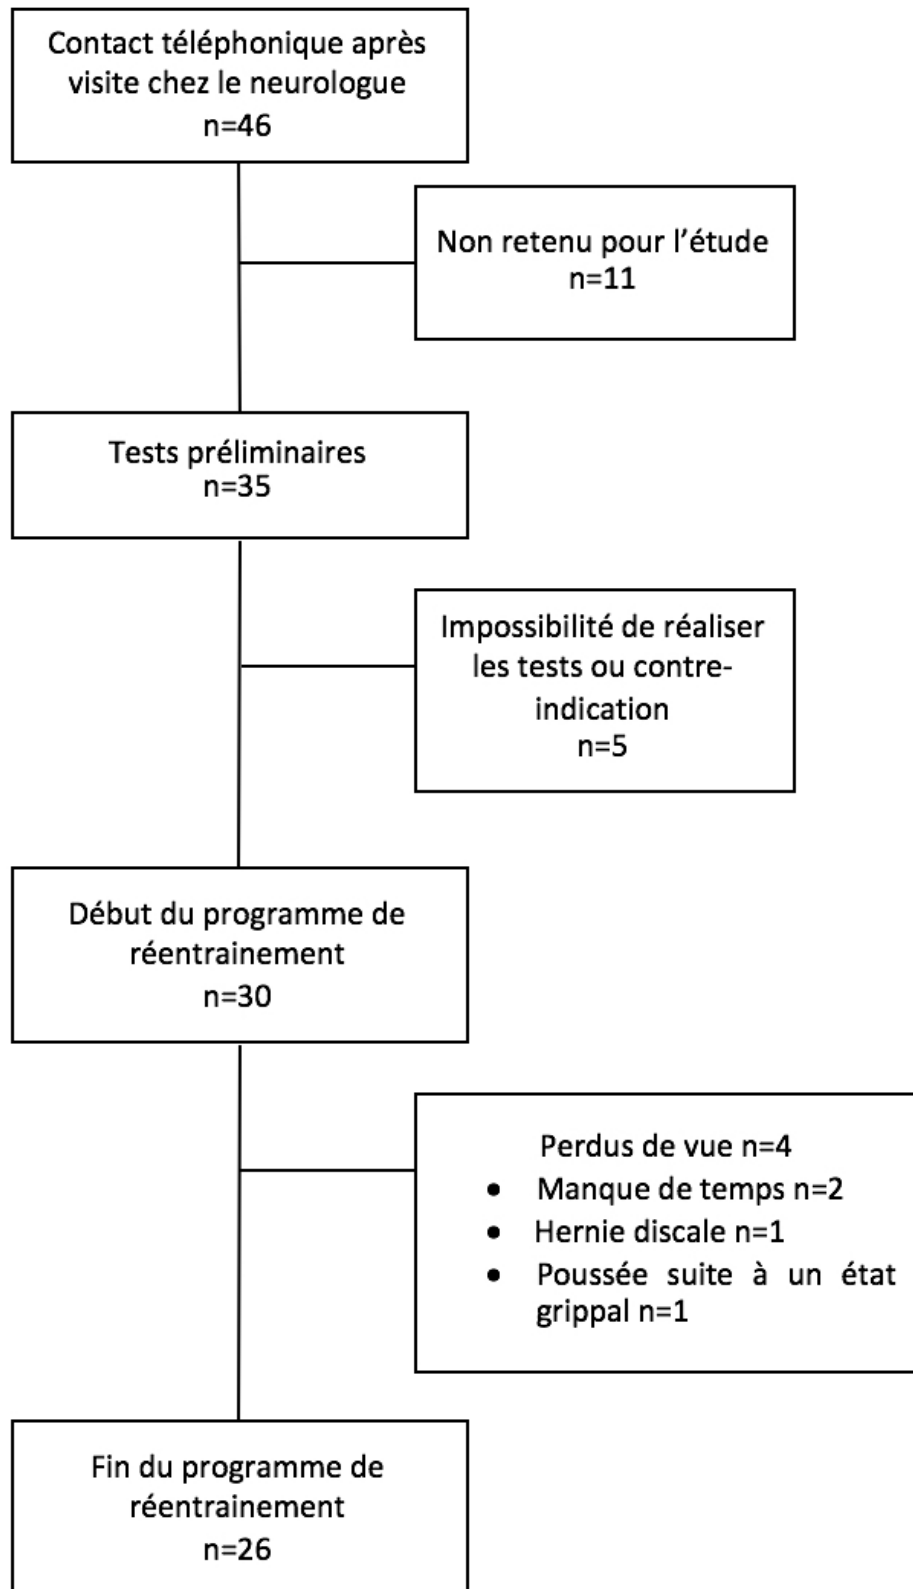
Contact téléphonique après visite chez le neurologue
n=46

Non retenu pour l'étude
n=11

Tests préliminaires
n=35

Impossibilité de réaliser les tests ou contre-indication
n=5

Début du programme de réentrainement
n=30

Perdus de vue n=4
- Manque de temps n=2
- Hernie discale n=1
- Poussée suite à un état grippal n=1

Fin du programme de réentrainement
n=26